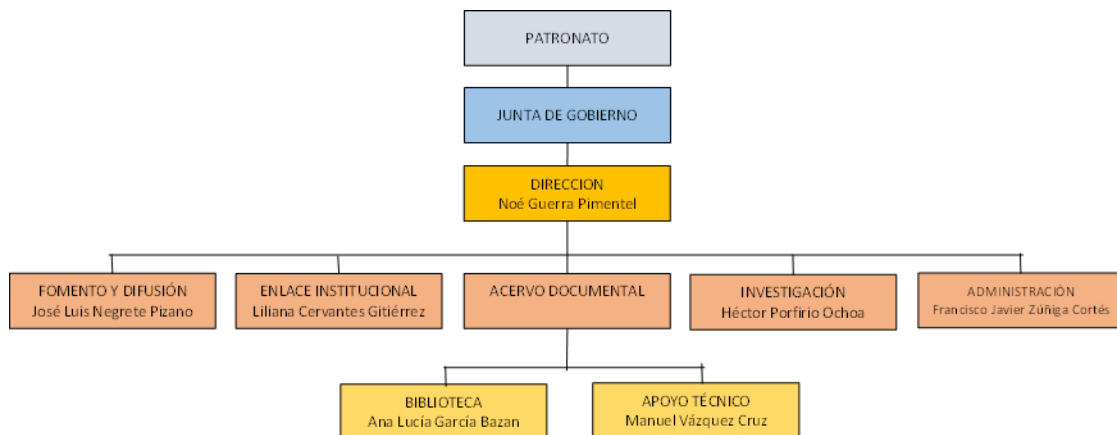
PATRONATO

JUNTA DE GOBIERNO

DIRECCION
Noé Guerra Pimentel

FOMENTO Y DIFUSIÓN
José Luis Negrete Pizano

ENLACE INSTITUCIONAL
Liliana Cervantes Gitiérrez

ACERVO DOCUMENTAL

INVESTIGACIÓN
Héctor Porfirio Ochoa

ADMINISTRACIÓN
Francisco Javier Zúñiga Cortés

BIBLIOTECA
Ana Lucía García Bazan

APOYO TÉCNICO
Manuel Vázquez Cruz